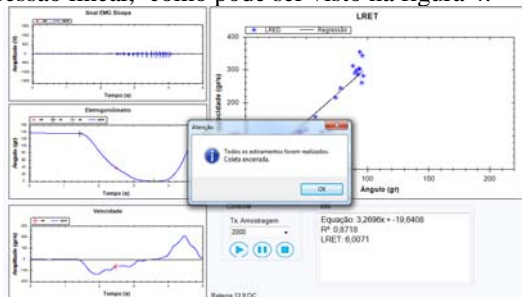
essão linear, como pode ser visto na figura 4.

Sinal EMG Bíceps

Amplitude (V)

Tempo (s)

Eletrogoniômetro

Ângulo (gr)

Tempo (s)

Velocidade

Amplitude (gr/s)

Tempo (s)

LRET

LRED

Regressão

Velocidade (gr/s)

400

300

200

Ângulo (gr)

100

150

200

Atenção

Todos os estiramentos foram realizados. Coleta encerrada.

OK

Controle

Tx. Amostragem

2000

Equação: 3,2696x + -19,6408

R² 0,8718

LRET: 6,0071

Bateria 12,9 DC